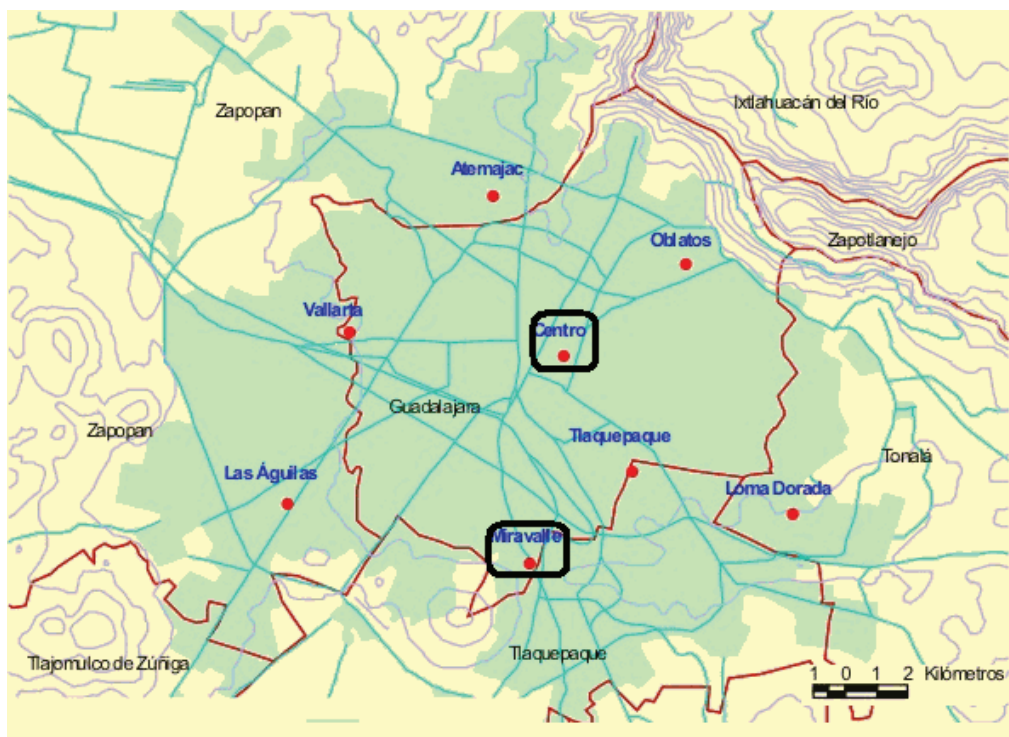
Zapopan

Ixtlahuacán del Río

Atemajac

Oblatos

Zapotlanejo

Vallarta

Centro

Guadalajara

Zapopan

Tlaquepaque

Tonalá

Las Águilas

Loma Dorada

Miravalle

Tlajomulco de Zúñiga

Tlaquepaque

1 0 1 2 Kilómetros